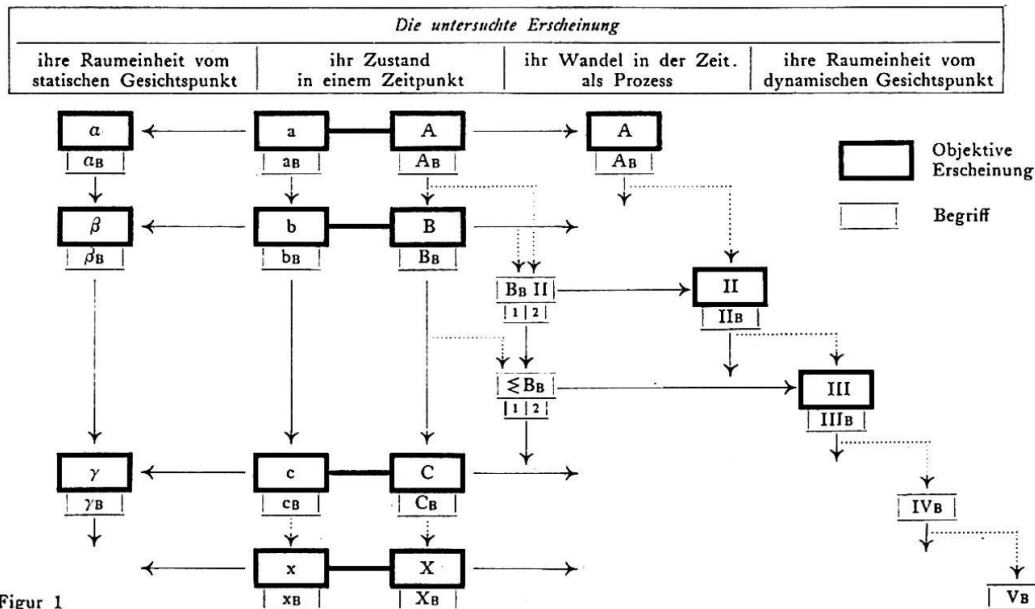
| Die untersuchte Erscheinung | | | |
|---|---|---|---|
| ihre Raumeinheit vom statischen Gesichtspunkt | ihr Zustand in einem Zeitpunkt | ihr Wandel in der Zeit. als Prozess | ihre Raumeinheit vom dynamischen Gesichtspunkt |

$\alpha$
$\alpha_B$
a
$a_B$
A
$A_B$
A
$A_B$

Objektive Erscheinung

Begriff

$\beta$
$\beta_B$
b
$b_B$
B
$B_B$

$B_B$ II
1 | 2

II
$II_B$

$\lessgtr B_B$
1 | 2

III
$III_B$

$\gamma$
$\gamma_B$
c
$c_B$
C
$C_B$

$IV_B$

x
$x_B$
X
$X_B$

$V_B$

Figur 1